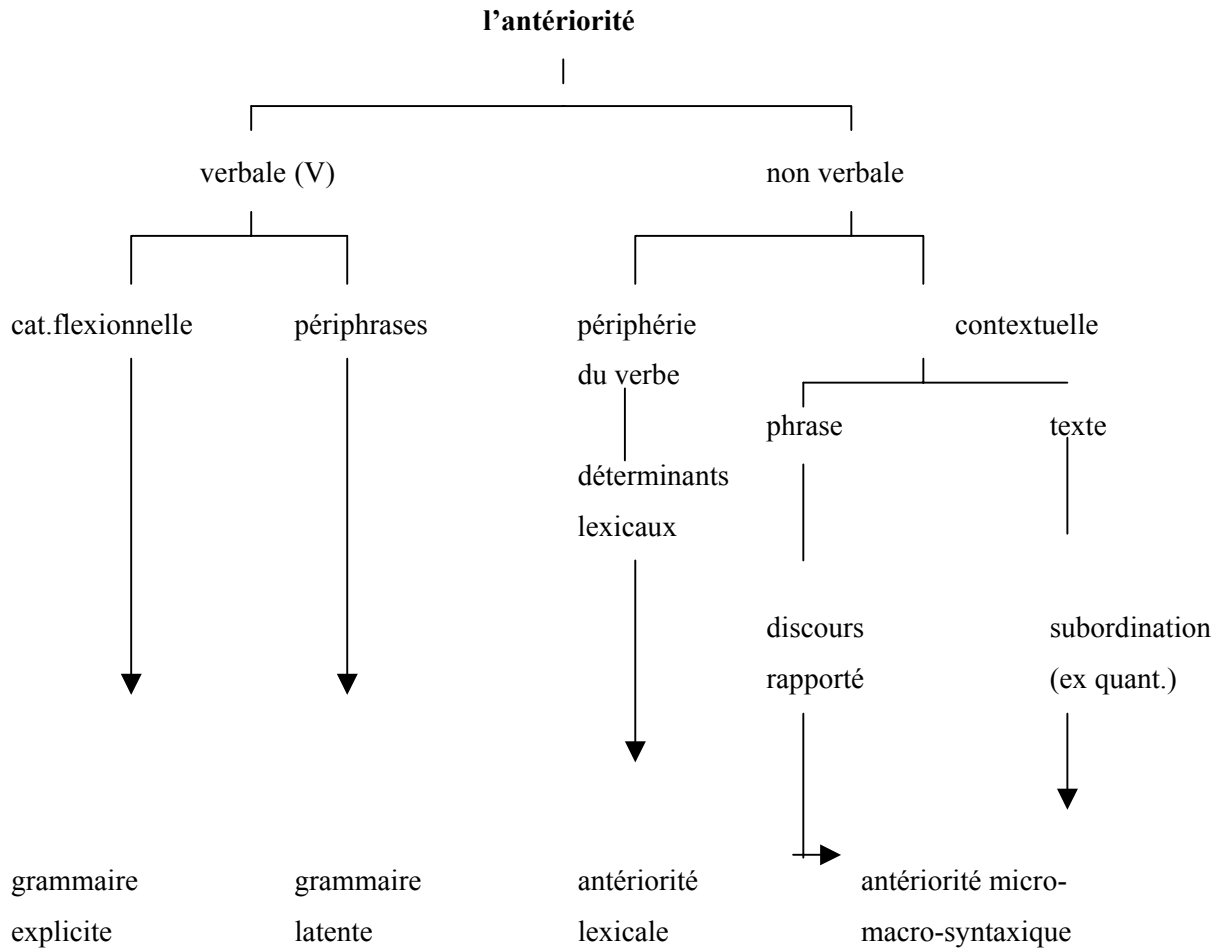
**l'antériorité**

verbale (V)

non verbale

cat.flexionnelle

périphrases

périphérie du verbe

contextuelle

phrase

texte

déterminants lexicaux

discours rapporté

subordination (ex quant.)

grammaire explicite

grammaire latente

antériorité lexicale

antériorité micro-macro-syntaxique